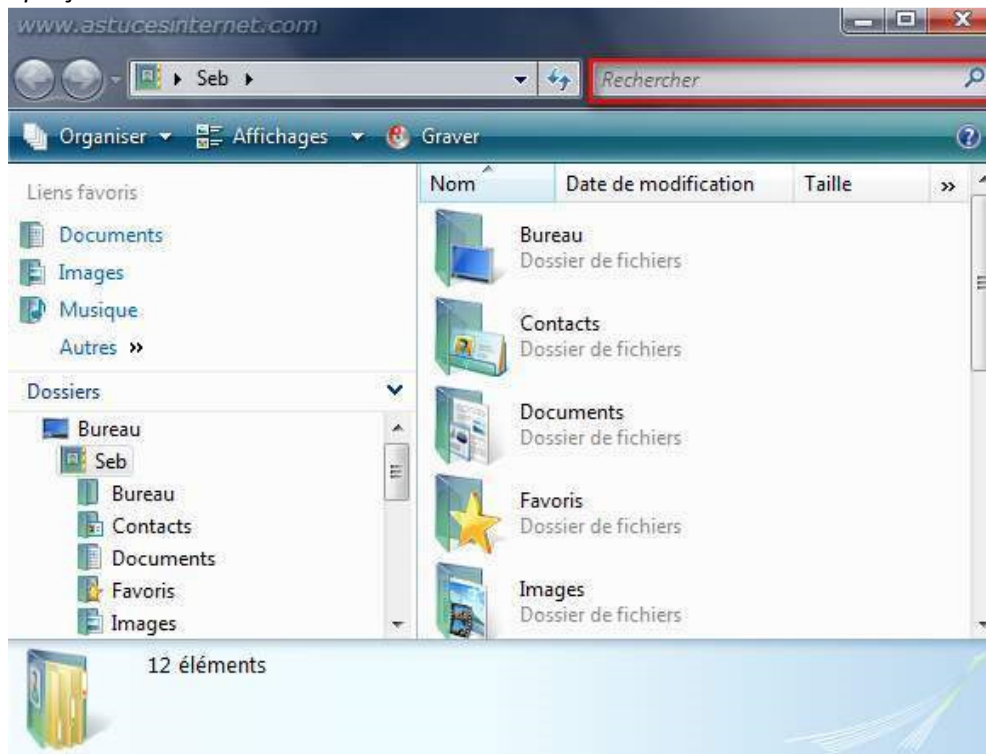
www.astucesinternet.com

Seb

Rechercher

Organiser Affichages Graver

Liens favoris

Documents

Images

Musique

Autres »

Dossiers

Bureau

Seb

Bureau

Contacts

Documents

Favoris

Images

| Nom | Date de modification | Taille | » |
|---|---|---|---|

Bureau
Dossier de fichiers

Contacts
Dossier de fichiers

Documents
Dossier de fichiers

Favoris
Dossier de fichiers

Images
Dossier de fichiers

12 éléments